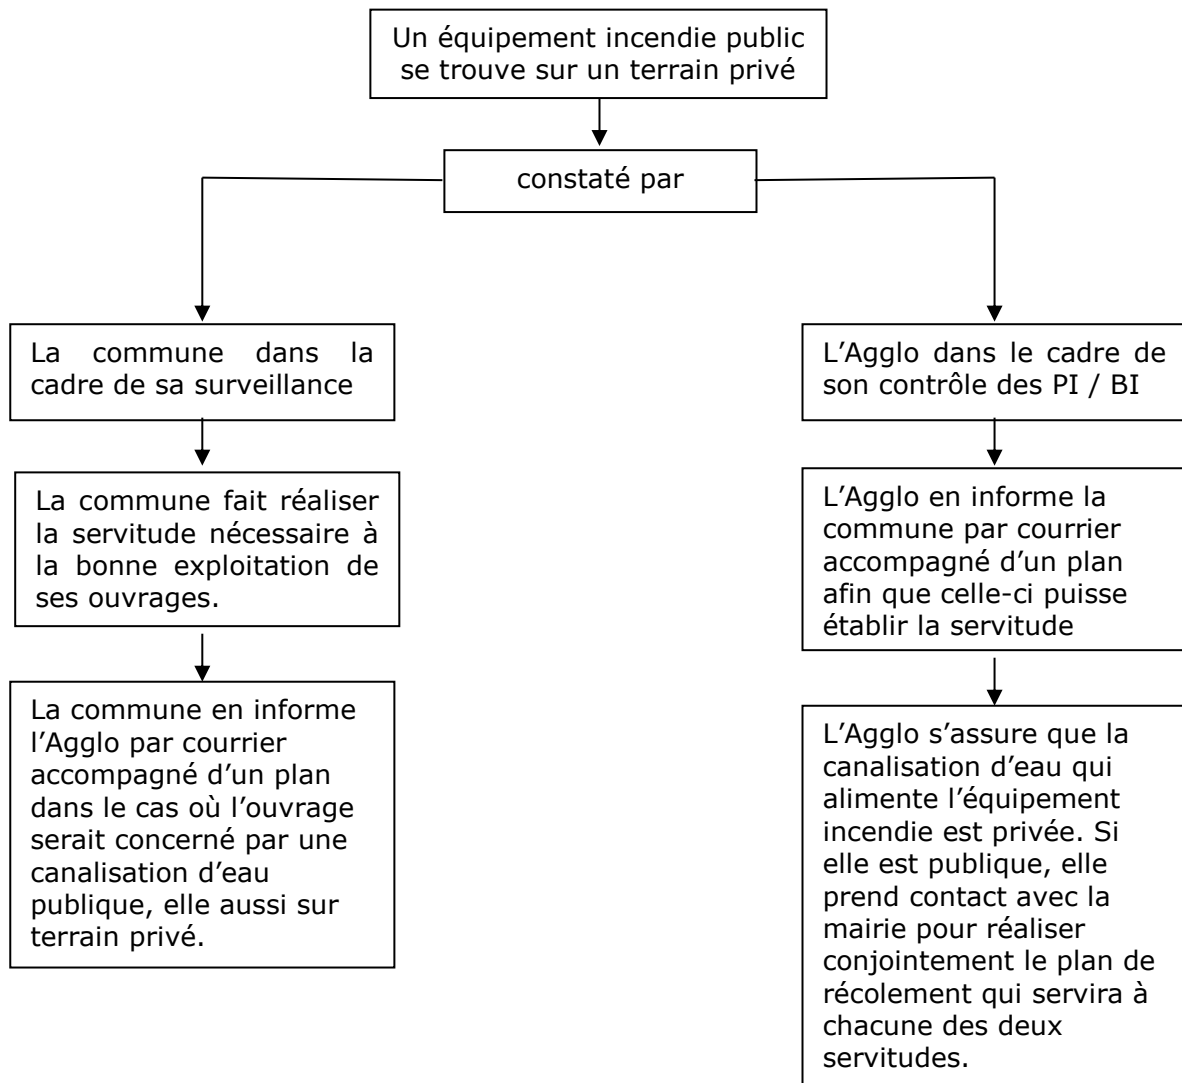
Un équipement incendie public se trouve sur un terrain privé

constaté par

La commune dans la cadre de sa surveillance

La commune fait réaliser la servitude nécessaire à la bonne exploitation de ses ouvrages.

La commune en informe l'Agglo par courrier accompagné d'un plan dans le cas où l'ouvrage serait concerné par une canalisation d'eau publique, elle aussi sur terrain privé.

L'Agglo dans le cadre de son contrôle des PI / BI

L'Agglo en informe la commune par courrier accompagné d'un plan afin que celle-ci puisse établir la servitude

L'Agglo s'assure que la canalisation d'eau qui alimente l'équipement incendie est privée. Si elle est publique, elle prend contact avec la mairie pour réaliser conjointement le plan de récolement qui servira à chacune des deux servitudes.